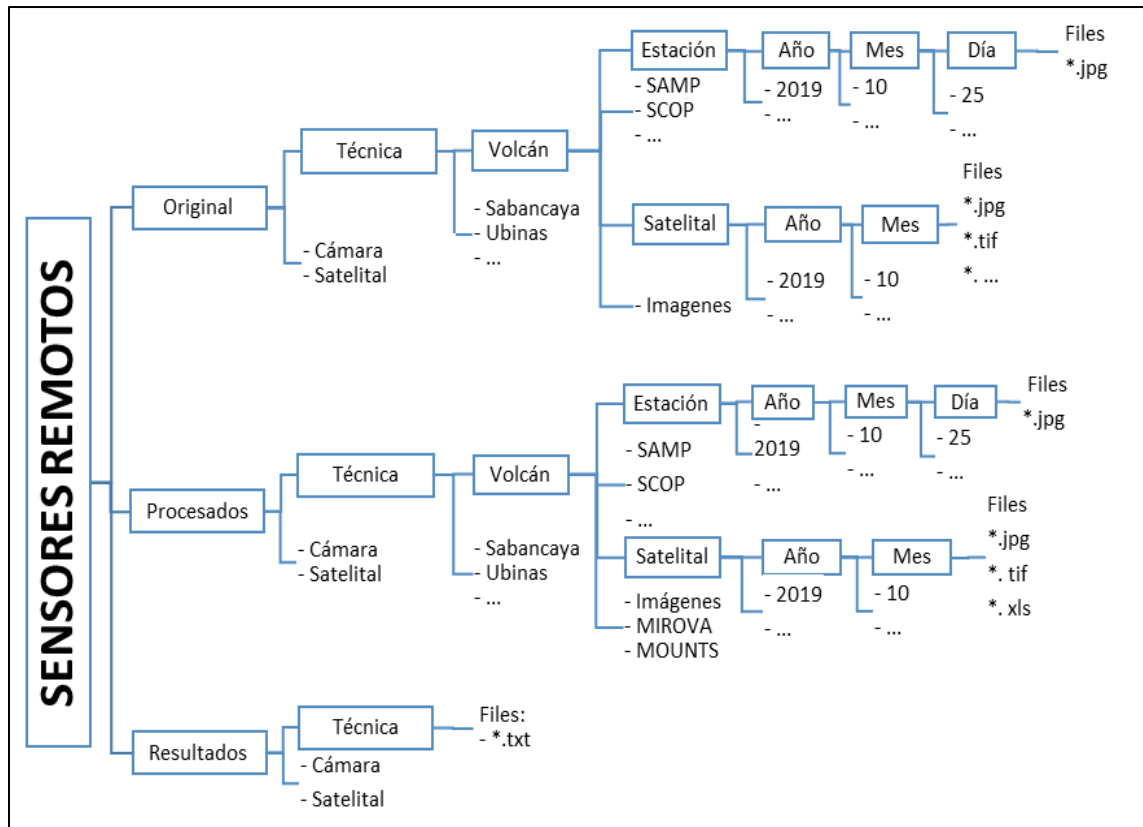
SENSORES REMOTOS

Original

Técnica

- Cámara
- Satelital

Volcán

- Sabancaya
- Ubinas
- ...

Estación

- SAMP
- SCOP
- ...

Año

- 2019
- ...

Mes

- 10
- ...

Día

- 25
- ...

Files
*.jpg

Satelital

- Imagenes

Año

- 2019
- ...

Mes

- 10
- ...

Files
*.jpg
*.tif
*. ...

Procesados

Técnica

- Cámara
- Satelital

Volcán

- Sabancaya
- Ubinas
- ...

Estación

- SAMP
- SCOP
- ...

Año

- 2019
- ...

Mes

- 10
- ...

Día

- 25
- ...

Files
*.jpg

Satelital

- Imágenes
- MIROVA
- MOUNTS

Año

- 2019
- ...

Mes

- 10
- ...

Files
*.jpg
*. tif
*. xls

Resultados

Técnica

- Cámara
- Satelital

Files:
- *.txt